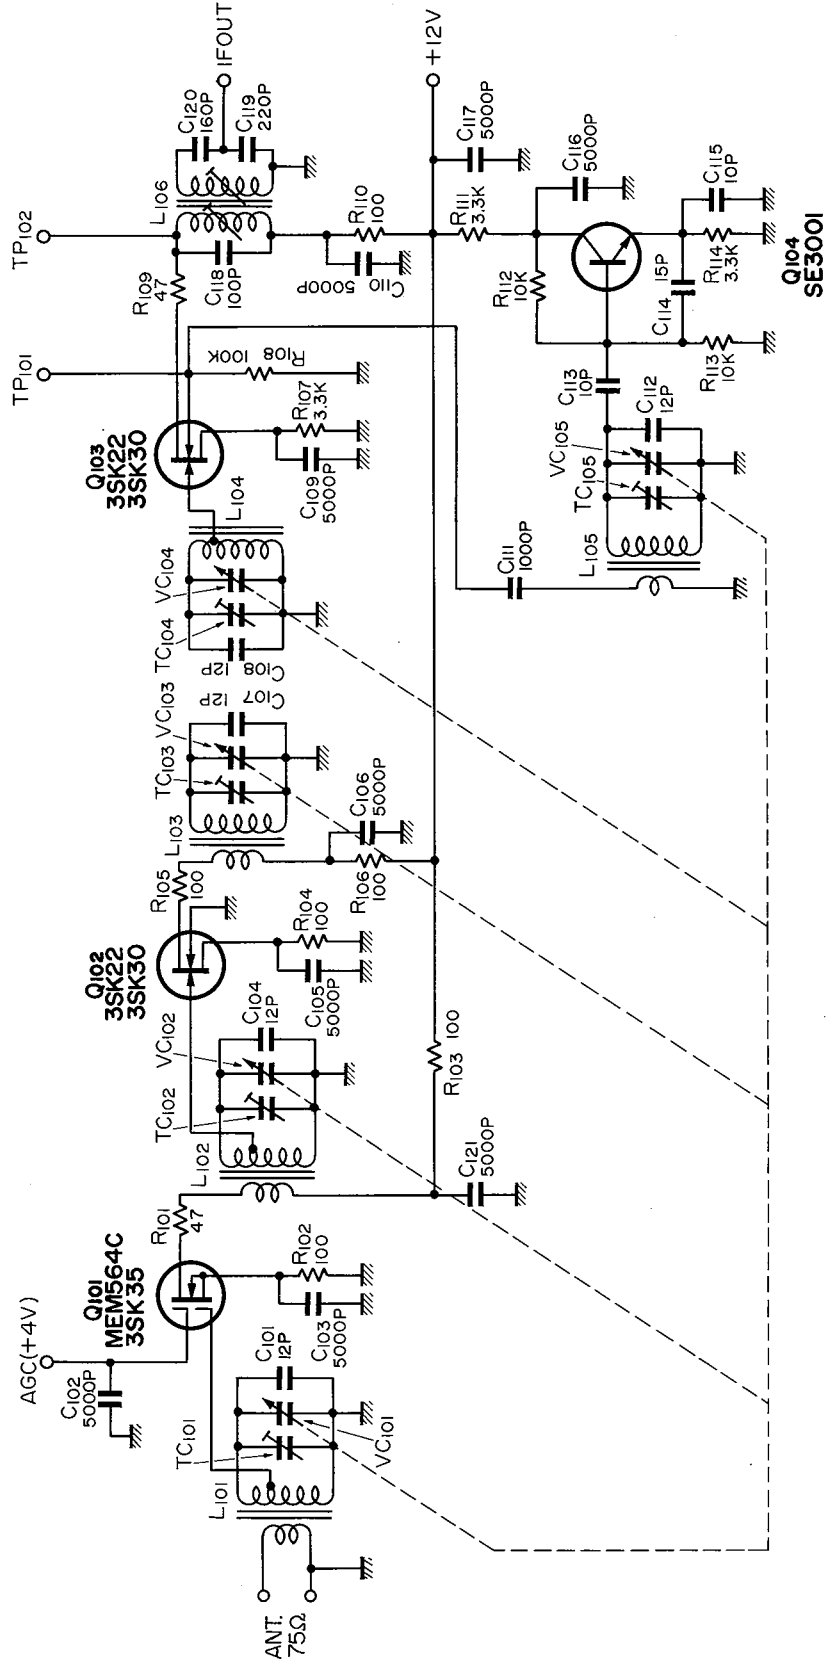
AGC(+4V)
$C_{102}$ 5000P
$Q_{101}$ MEM564C 3SK35
$R_{101}$ 47
$C_{101}$ 12P
$C_{103}$ 5000P
$R_{102}$ 100
$TC_{101}$
$VC_{101}$
$L_{101}$
ANT. 75Ω
$L_{102}$
$TC_{102}$
$VC_{102}$
$C_{104}$ 12P
$Q_{102}$ 3SK22 3SK30
$C_{105}$ 5000P
$R_{104}$ 100
$R_{103}$ 100
$C_{121}$ 5000P
$R_{105}$ 100
$L_{103}$
$R_{106}$ 100
$C_{106}$ 5000P
$TC_{103}$
$VC_{103}$
$C_{107}$ 12P
$TC_{104}$
$VC_{104}$
$C_{108}$ 12P
$L_{104}$
$Q_{103}$ 3SK22 3SK30
$C_{109}$ 5000P
$R_{107}$ 3.3K
$R_{108}$ 100K
$TP_{101}$
$R_{109}$ 47
$TP_{102}$
$L_{106}$
$C_{118}$ 100P
$C_{120}$ 160P
$C_{119}$ 220P
IFOUT
$C_{110}$ 5000P
$R_{110}$ 100
+12V
$C_{117}$ 5000P
$R_{111}$ 3.3K
$C_{116}$ 5000P
$R_{112}$ 10K
$C_{115}$ 10P
$R_{114}$ 3.3K
$C_{114}$ 15P
$R_{113}$ 10K
$Q_{104}$ SE3001
$C_{113}$ 10P
$C_{112}$ 12P
$VC_{105}$
$TC_{105}$
$C_{111}$ 1000P
$L_{105}$